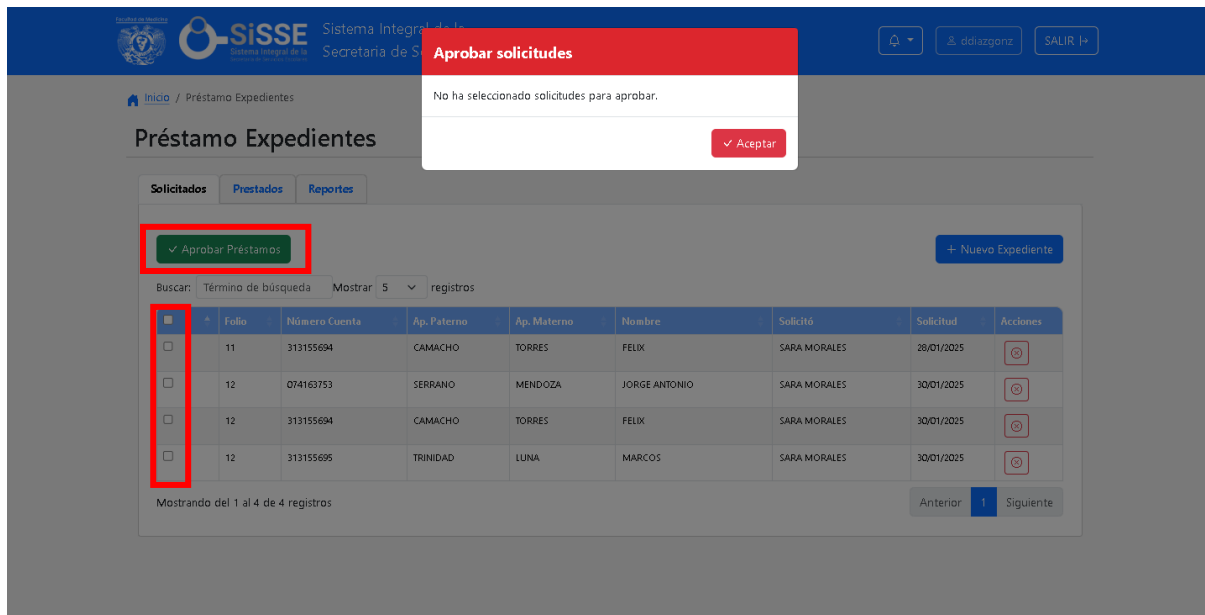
Facultad de Medicina

SiSSE
Sistema Integral de la

Sistema Integral de la Secretaría de Se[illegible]

Aprobar solicitudes

No ha seleccionado solicitudes para aprobar.

✓ Aceptar

ddiazgonz

SALIR

Inicio / Préstamo Expedientes

Préstamo Expedientes

Solicitados | Prestados | Reportes

✓ Aprobar Préstamos

+ Nuevo Expediente

Buscar: Término de búsqueda Mostrar 5 registros

| | Folio | Número Cuenta | Ap. Paterno | Ap. Materno | Nombre | Solicitó | Solicitud | Acciones |
|---|---|---|---|---|---|---|---|---|
| | 11 | 313155694 | CAMACHO | TORRES | FELIX | SARA MORALES | 28/01/2025 | |
| | 12 | 074163753 | SERRANO | MENDOZA | JORGE ANTONIO | SARA MORALES | 30/01/2025 | |
| | 12 | 313155694 | CAMACHO | TORRES | FELIX | SARA MORALES | 30/01/2025 | |
| | 12 | 313155695 | TRINIDAD | LUNA | MARCOS | SARA MORALES | 30/01/2025 | |

Mostrando del 1 al 4 de 4 registros

Anterior 1 Siguiente